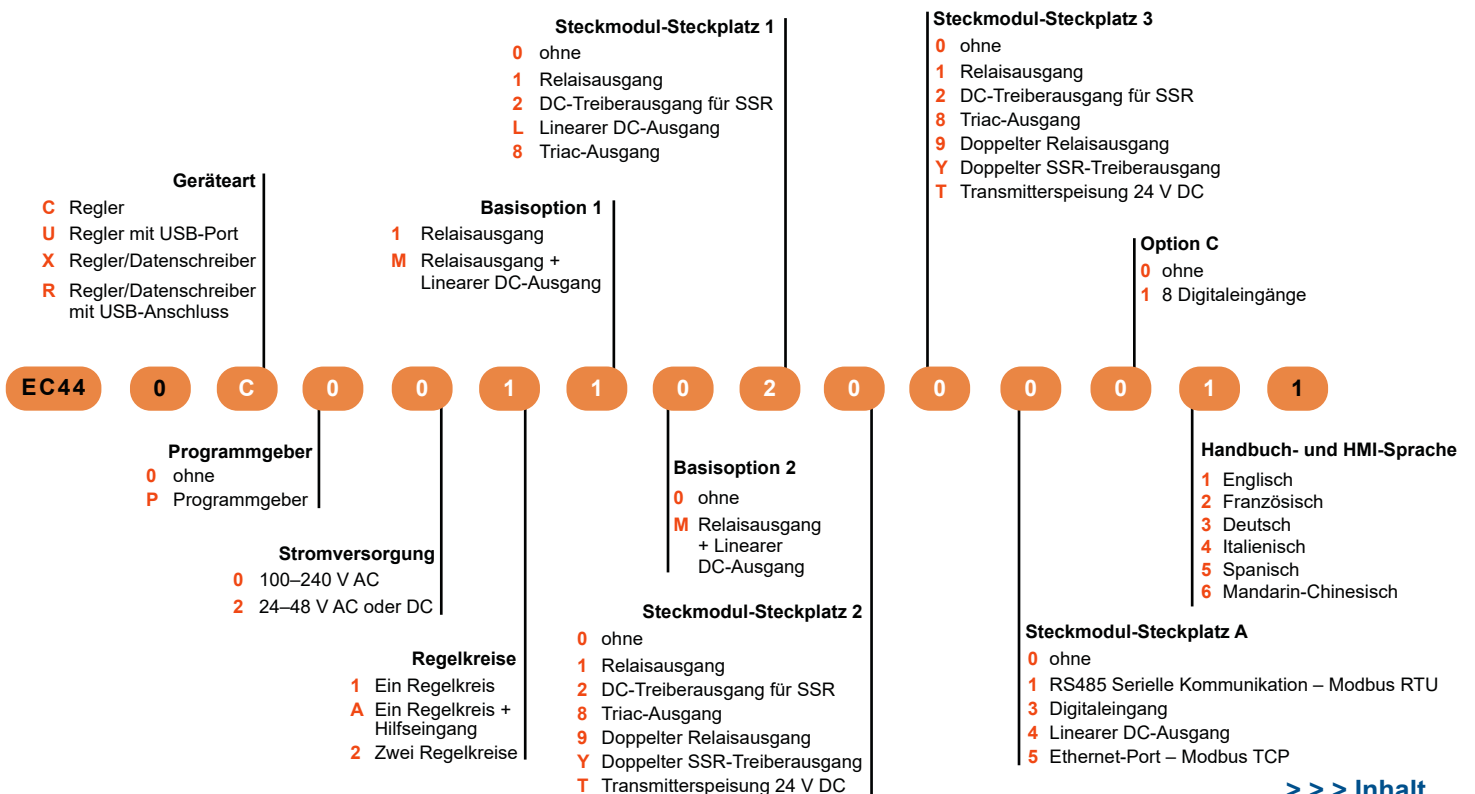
Steckmodul-Steckplatz 1
0 ohne
1 Relaisausgang
2 DC-Treiberausgang für SSR
L Linearer DC-Ausgang
8 Triac-Ausgang

Steckmodul-Steckplatz 3
0 ohne
1 Relaisausgang
2 DC-Treiberausgang für SSR
8 Triac-Ausgang
9 Doppelter Relaisausgang
Y Doppelter SSR-Treiberausgang
T Transmitterspeisung 24 V DC

Geräteart
C Regler
U Regler mit USB-Port
X Regler/Datenschreiber
R Regler/Datenschreiber mit USB-Anschluss

Basisoption 1
1 Relaisausgang
M Relaisausgang + Linearer DC-Ausgang

Option C
0 ohne
1 8 Digitaleingänge

EC44 0 C 0 0 1 1 0 2 0 0 0 0 1 1

Programmgeber
0 ohne
P Programmgeber

Basisoption 2
0 ohne
M Relaisausgang + Linearer DC-Ausgang

Handbuch- und HMI-Sprache
1 Englisch
2 Französisch
3 Deutsch
4 Italienisch
5 Spanisch
6 Mandarin-Chinesisch

Stromversorgung
0 100–240 V AC
2 24–48 V AC oder DC

Steckmodul-Steckplatz 2
0 ohne
1 Relaisausgang
2 DC-Treiberausgang für SSR
8 Triac-Ausgang
9 Doppelter Relaisausgang
Y Doppelter SSR-Treiberausgang
T Transmitterspeisung 24 V DC

Steckmodul-Steckplatz A
0 ohne
1 RS485 Serielle Kommunikation – Modbus RTU
3 Digitaleingang
4 Linearer DC-Ausgang
5 Ethernet-Port – Modbus TCP

Regelkreise
1 Ein Regelkreis
A Ein Regelkreis + Hilfseingang
2 Zwei Regelkreise

> > > Inhalt